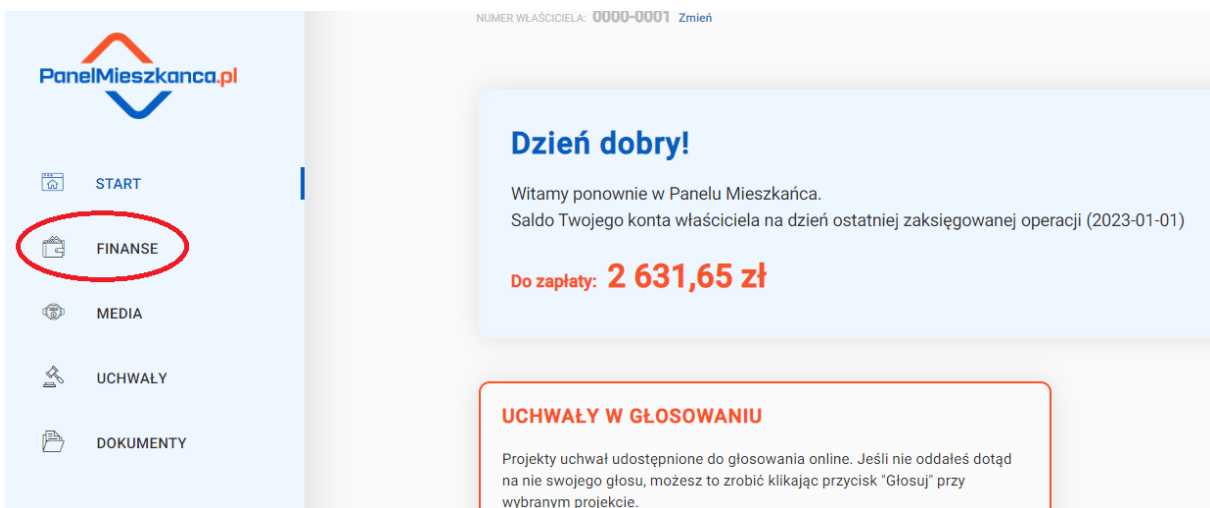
NUMER WŁAŚCICIELA: 0000-0001 Zmień

PanelMieszkanca.pl

START

FINANSE

MEDIA

UCHWAŁY

DOKUMENTY

Dzień dobry!

Witamy ponownie w Panelu Mieszkańca.
Saldo Twojego konta właściciela na dzień ostatniej zaksięgowanej operacji (2023-01-01)

Do zapłaty: 2 631,65 zł

UCHWAŁY W GŁOSOWANIU

Projekty uchwał udostępnione do głosowania online. Jeśli nie oddałeś dotąd na nie swojego głosu, możesz to zrobić klikając przycisk "Głosuj" przy wybranym projekcie.